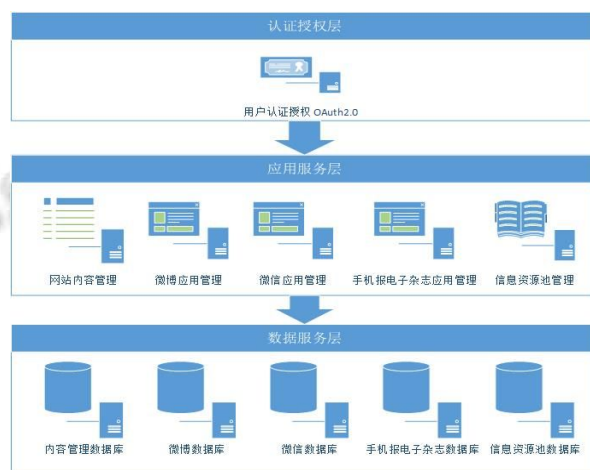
认证授权层

用户认证授权 OAuth2.0

应用服务层

网站内容管理

微博应用管理

微信应用管理

手机报电子杂志应用管理

信息资源池管理

数据服务层

内容管理数据库

微博数据库

微信数据库

手机报电子杂志数据库

信息资源池数据库